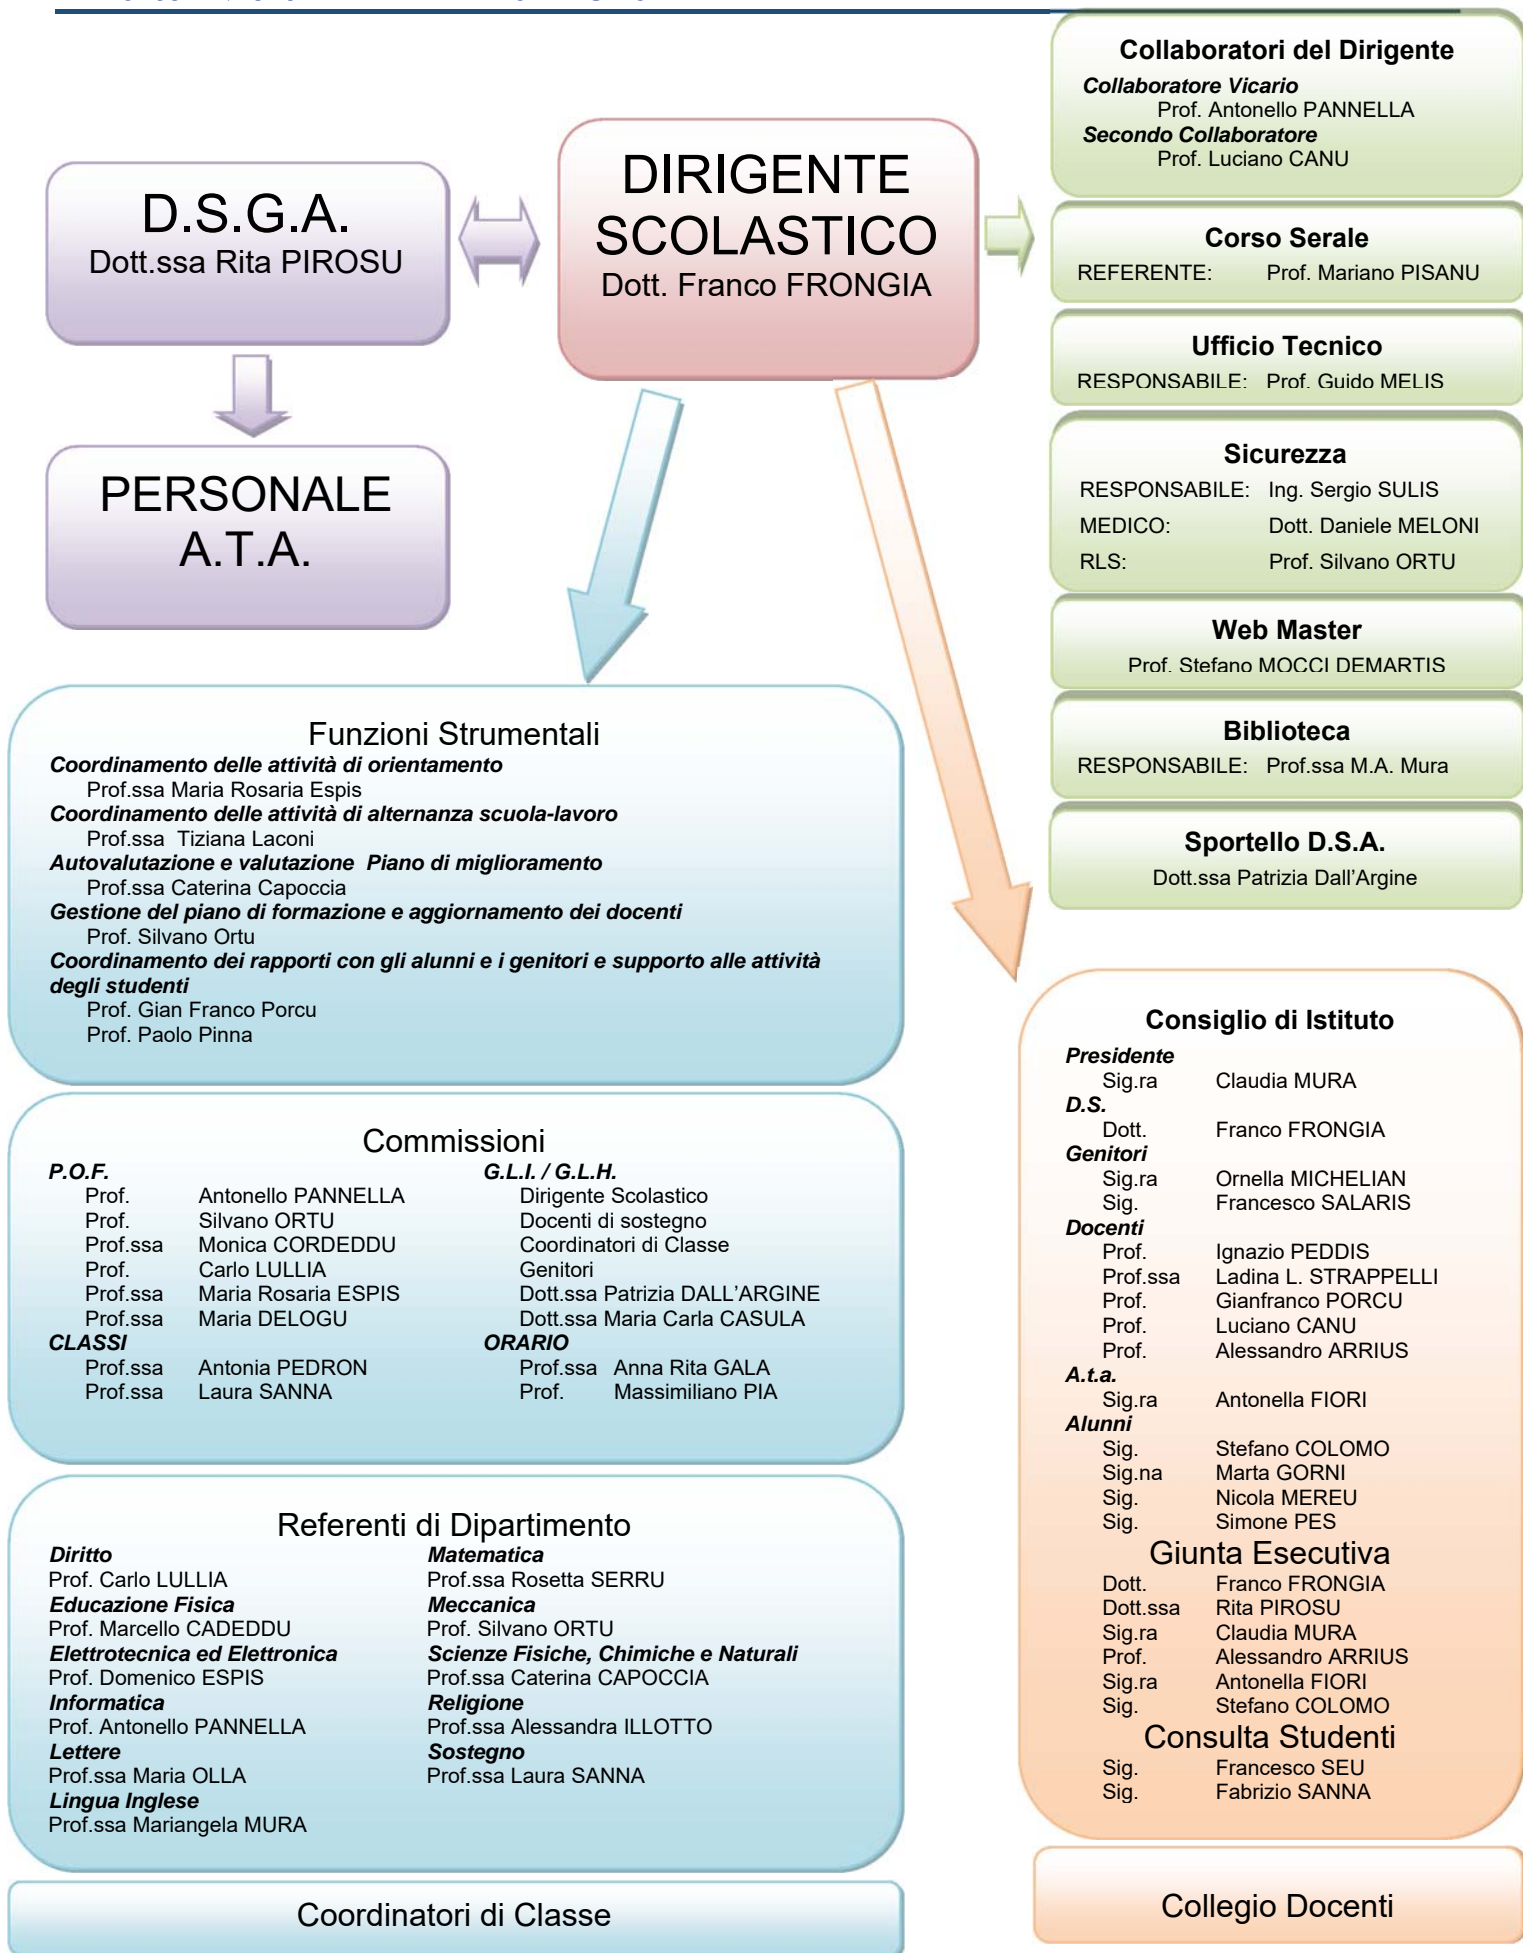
D.S.G.A.
Dott.ssa Rita PIROSU

PERSONALE A.T.A.

DIRIGENTE SCOLASTICO
Dott. Franco FRONGIA

Collaboratori del Dirigente
Collaboratore Vicario
Prof. Antonello PANNELLA
Secondo Collaboratore
Prof. Luciano CANU

Corso Serale
REFERENTE: Prof. Mariano PISANU

Ufficio Tecnico
RESPONSABILE: Prof. Guido MELIS

Sicurezza
RESPONSABILE: Ing. Sergio SULIS
MEDICO: Dott. Daniele MELONI
RLS: Prof. Silvano ORTU

Web Master
Prof. Stefano MOCCI DEMARTIS

Biblioteca
RESPONSABILE: Prof.ssa M.A. Mura

Sportello D.S.A.
Dott.ssa Patrizia Dall'Argine

Funzioni Strumentali
Coordinamento delle attività di orientamento
Prof.ssa Maria Rosaria Espis
Coordinamento delle attività di alternanza scuola-lavoro
Prof.ssa Tiziana Laconi
Autovalutazione e valutazione Piano di miglioramento
Prof.ssa Caterina Capoccia
Gestione del piano di formazione e aggiornamento dei docenti
Prof. Silvano Ortu
Coordinamento dei rapporti con gli alunni e i genitori e supporto alle attività degli studenti
Prof. Gian Franco Porcu
Prof. Paolo Pinna

Commissioni
P.O.F.
Prof. Antonello PANNELLA
Prof. Silvano ORTU
Prof.ssa Monica CORDEDDU
Prof. Carlo LULLIA
Prof.ssa Maria Rosaria ESPIS
Prof.ssa Maria DELOGU
CLASSI
Prof.ssa Antonia PEDRON
Prof.ssa Laura SANNA

G.L.I. / G.L.H.
Dirigente Scolastico
Docenti di sostegno
Coordinatori di Classe
Genitori
Dott.ssa Patrizia DALL'ARGINE
Dott.ssa Maria Carla CASULA
ORARIO
Prof.ssa Anna Rita GALA
Prof. Massimiliano PIA

Referenti di Dipartimento
Diritto
Prof. Carlo LULLIA
Educazione Fisica
Prof. Marcello CADEDDU
Elettrotecnica ed Elettronica
Prof. Domenico ESPIS
Informatica
Prof. Antonello PANNELLA
Lettere
Prof.ssa Maria OLLA
Lingua Inglese
Prof.ssa Mariangela MURA

Matematica
Prof.ssa Rosetta SERRU
Meccanica
Prof. Silvano ORTU
Scienze Fisiche, Chimiche e Naturali
Prof.ssa Caterina CAPOCCIA
Religione
Prof.ssa Alessandra ILLOTTO
Sostegno
Prof.ssa Laura SANNA

Coordinatori di Classe

Consiglio di Istituto
Presidente
Sig.ra Claudia MURA
D.S.
Dott. Franco FRONGIA
Genitori
Sig.ra Ornella MICHELIAN
Sig. Francesco SALARIS
Docenti
Prof. Ignazio PEDDIS
Prof.ssa Ladina L. STRAPPELLI
Prof. Gianfranco PORCU
Prof. Luciano CANU
Prof. Alessandro ARRIUS
A.t.a.
Sig.ra Antonella FIORI
Alunni
Sig. Stefano COLOMO
Sig.na Marta GORNI
Sig. Nicola MEREU
Sig. Simone PES
Giunta Esecutiva
Dott. Franco FRONGIA
Dott.ssa Rita PIROSU
Sig.ra Claudia MURA
Prof. Alessandro ARRIUS
Sig.ra Antonella FIORI
Sig. Stefano COLOMO
Consulta Studenti
Sig. Francesco SEU
Sig. Fabrizio SANNA

Collegio Docenti